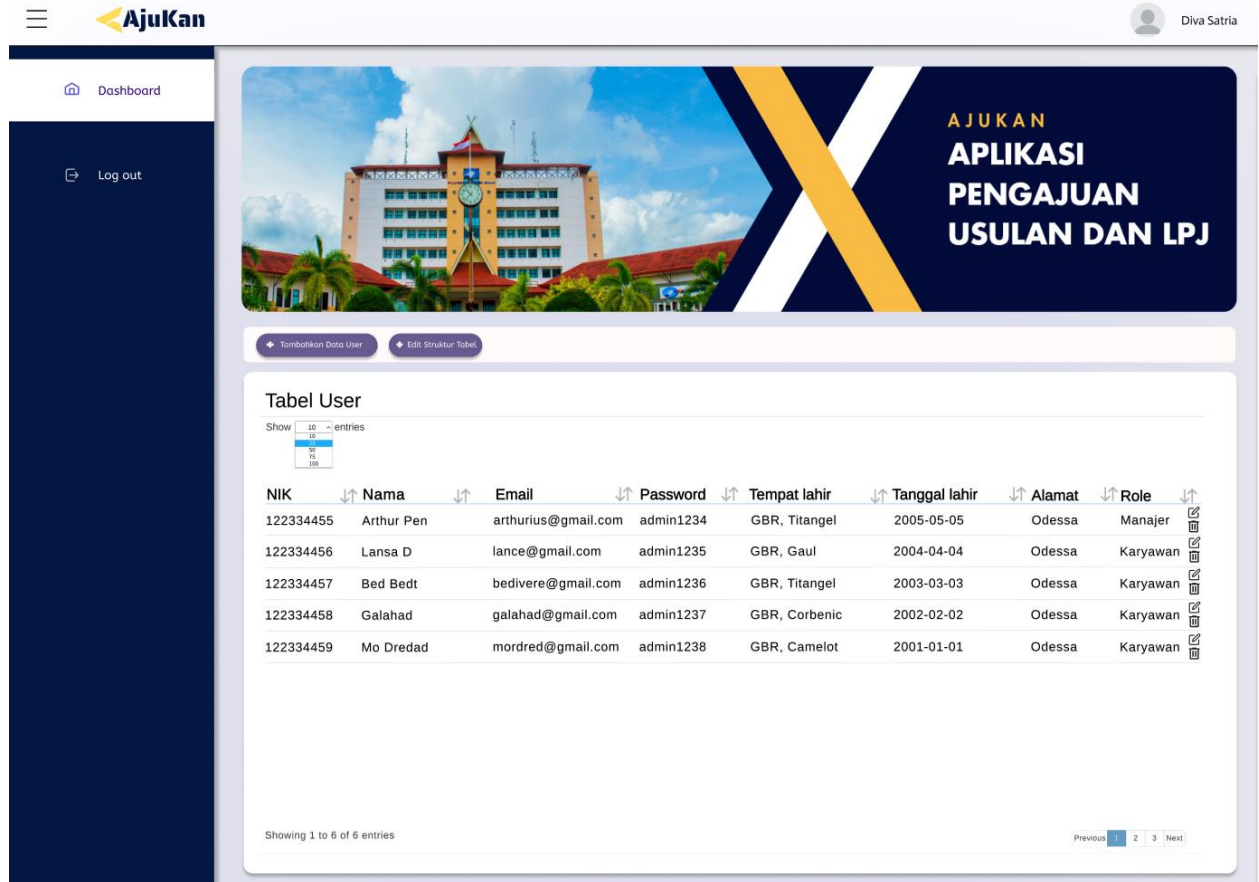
AjuKan

Diva Satria

Dashboard

Log out

AJUKAN
APLIKASI PENGAJUAN USULAN DAN LPJ

Tambahkan Data User
Edit Struktur Tabel

Tabel User

Show 10 entries
10
25
50
75
100

| NIK | Nama | Email | Password | Tempat lahir | Tanggal lahir | Alamat | Role |
|---|---|---|---|---|---|---|---|
| 122334455 | Arthur Pen | arthurius@gmail.com | admin1234 | GBR, Titangel | 2005-05-05 | Odessa | Manajer |
| 122334456 | Lansa D | lance@gmail.com | admin1235 | GBR, Gaul | 2004-04-04 | Odessa | Karyawan |
| 122334457 | Bed Bedt | bedivere@gmail.com | admin1236 | GBR, Titangel | 2003-03-03 | Odessa | Karyawan |
| 122334458 | Galahad | galahad@gmail.com | admin1237 | GBR, Corbenic | 2002-02-02 | Odessa | Karyawan |
| 122334459 | Mo Dredad | mordred@gmail.com | admin1238 | GBR, Camelot | 2001-01-01 | Odessa | Karyawan |

Showing 1 to 6 of 6 entries

Previous 1 2 3 Next